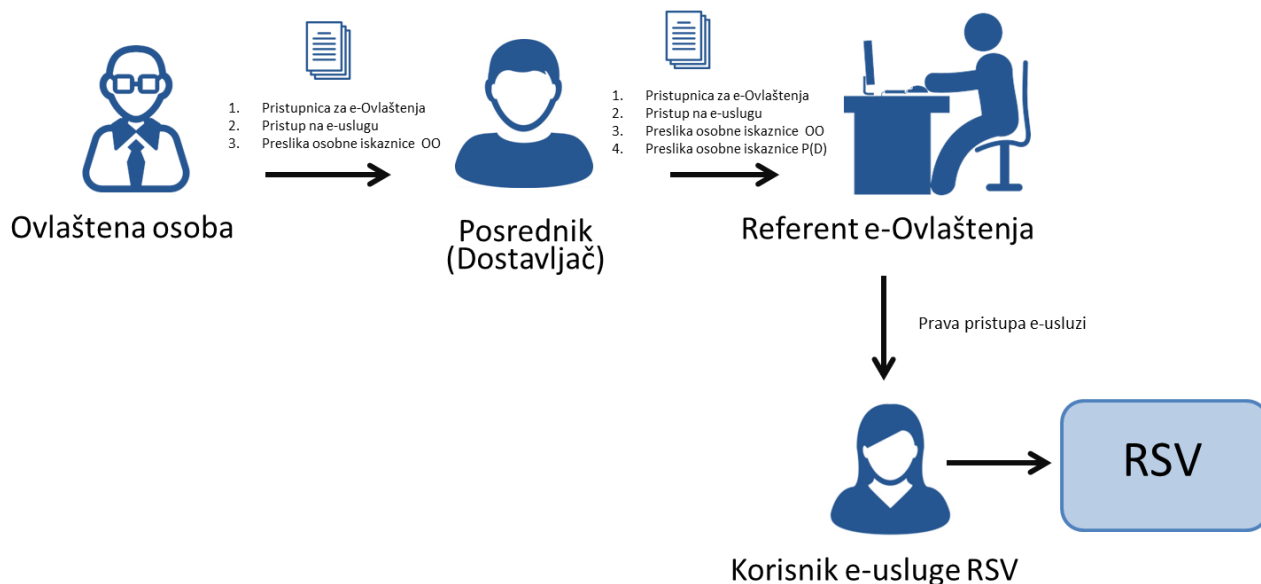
1. Pristupnica za e-Ovlaštenja
2. Pristup na e-uslugu
3. Preslika osobne iskaznice OO

Ovlaštena osoba

Posrednik
(Dostavljač)

1. Pristupnica za e-Ovlaštenja
2. Pristup na e-uslugu
3. Preslika osobne iskaznice OO
4. Preslika osobne iskaznice P(D)

Referent e-Ovlaštenja

Prava pristupa e-usluzi

RSV

Korisnik e-usluge RSV